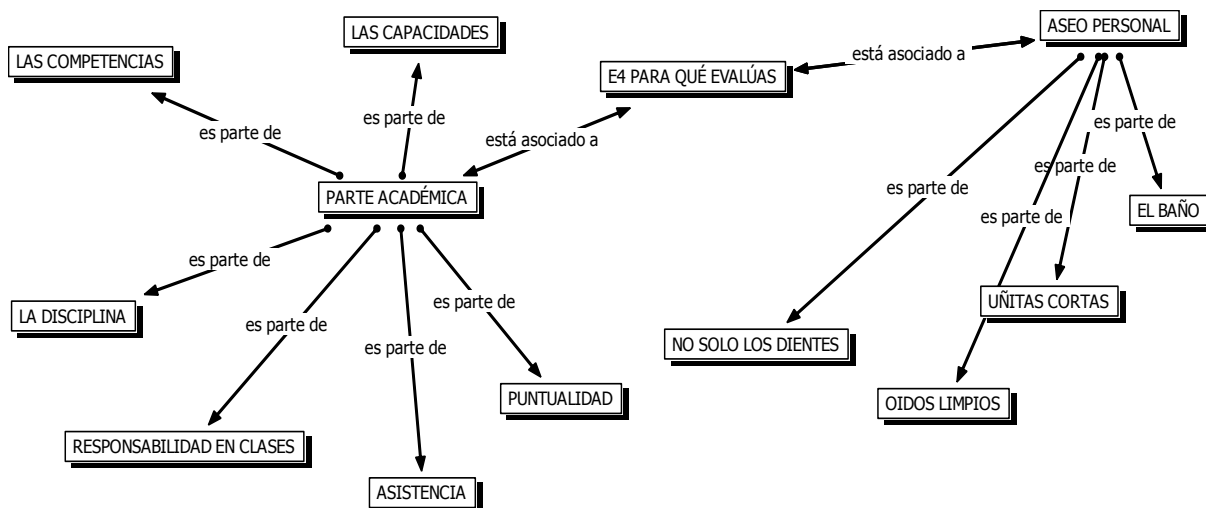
LAS CAPACIDADES

ASEO PERSONAL

LAS COMPETENCIAS

está asociado a

E4 PARA QUÉ EVALÚAS

es parte de

es parte de

está asociado a

es parte de

es parte de

es parte de

PARTE ACADÉMICA

es parte de

EL BAÑO

es parte de

es parte de

LA DISCIPLINA

es parte de

UÑITAS CORTAS

es parte de

NO SOLO LOS DIENTES

es parte de

PUNTUALIDAD

OIDOS LIMPIOS

RESPONSABILIDAD EN CLASES

ASISTENCIA